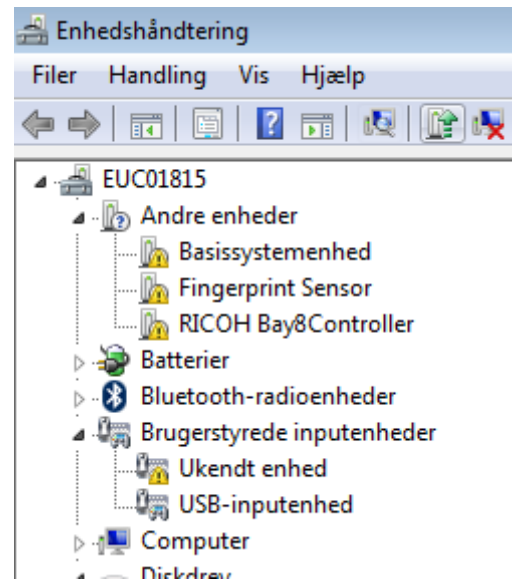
Enhedshåndtering

Filer Handling Vis Hjælp

EUC01815
Andre enheder
Basissystemenhed
Fingerprint Sensor
RICOH Bay8Controller
Batterier
Bluetooth-radioenheder
Brugerstyrede inputenheder
Ukendt enhed
USB-inputenhed
Computer
Diskdrev